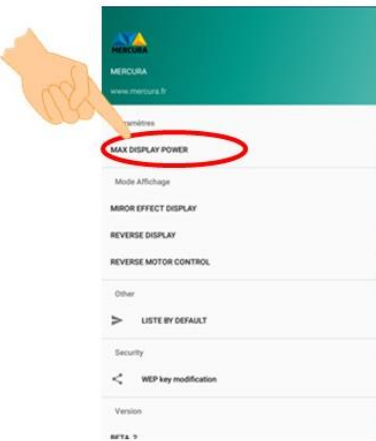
MERCURA

MERCURA

www.mercura.fr

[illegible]ramètres

MAX DISPLAY POWER

Mode Affichage

MIROR EFFECT DISPLAY

REVERSE DISPLAY

REVERSE MOTOR CONTROL

Other

LISTE BY DEFAULT

Security

WEP key modification

Version

BETA 2